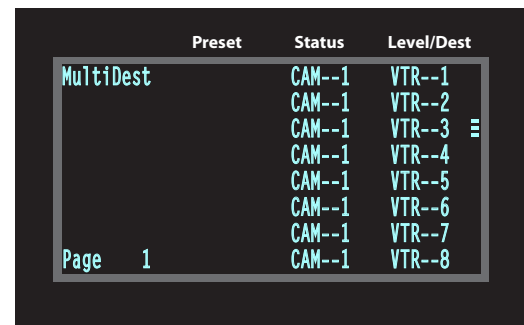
| Preset | Status | Level/Dest |
|---|---|---|
| MultiDest | CAM--1 | VTR--1 |
| | CAM--1 | VTR--2 |
| | CAM--1 | VTR--3 |
| | CAM--1 | VTR--4 |
| | CAM--1 | VTR--5 |
| | CAM--1 | VTR--6 |
| | CAM--1 | VTR--7 |
| Page 1 | CAM--1 | VTR--8 |